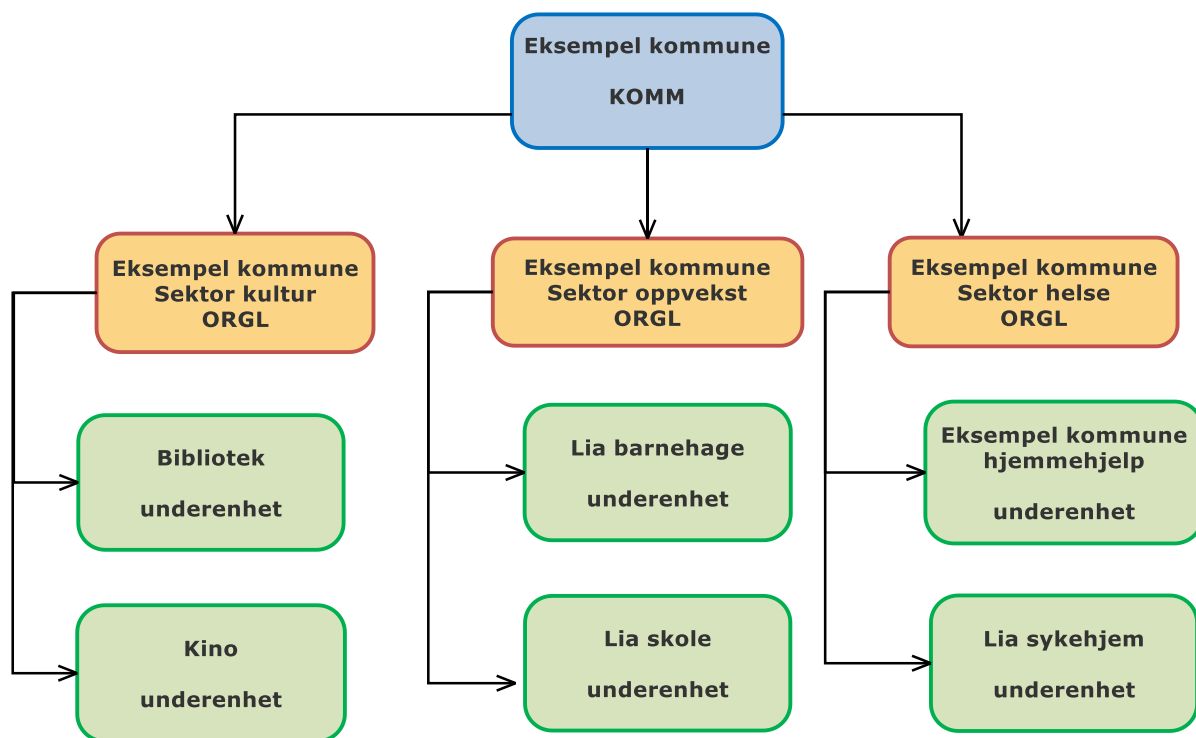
Eksempel kommune

KOMM

Eksempel kommune
Sektor kultur
ORGL

Eksempel kommune
Sektor oppvekst
ORGL

Eksempel kommune
Sektor helse
ORGL

Bibliotek

underenhet

Kino

underenhet

Lia barnehage

underenhet

Lia skole

underenhet

Eksempel kommune
hjemmehjelp

underenhet

Lia sykehjem

underenhet